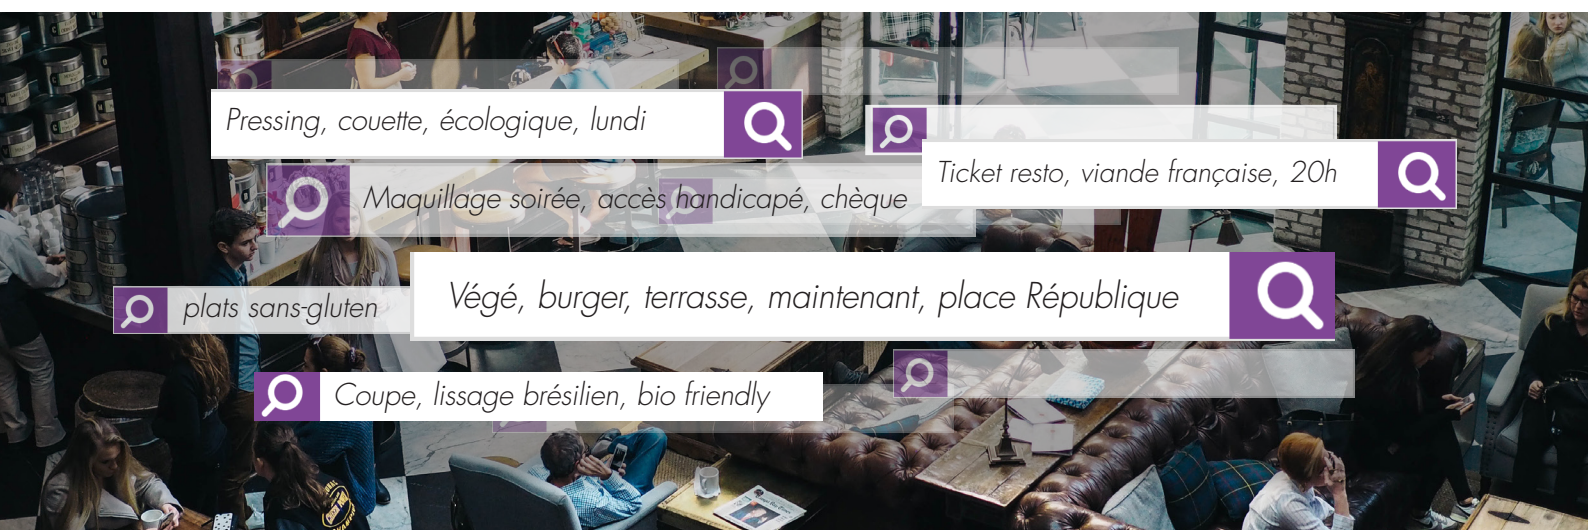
Pressing, couette, écologique, lundi

Ticket resto, viande française, 20h

Maquillage soirée, accès handicapé, chèque

plats sans-gluten

Végé, burger, terrasse, maintenant, place République

Coupe, lissage brésilien, bio friendly